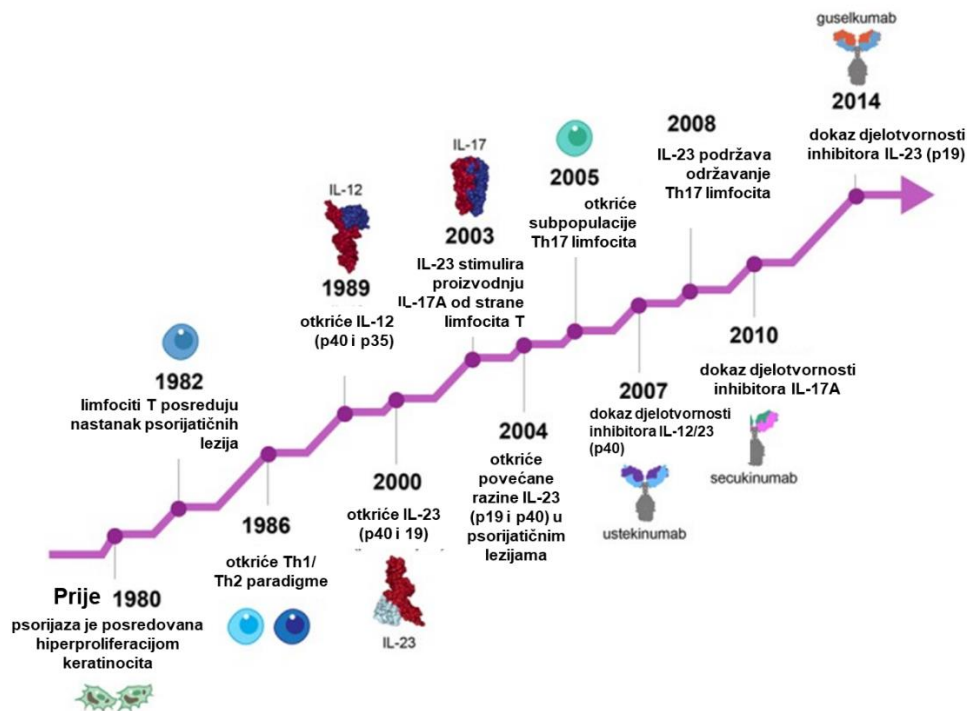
Prije 1980
psorijaza je posredovana hiperproliferacijom keratinocita

1982
limfociti T posreduju nastanak psorijatičnih lezija

1986
otkriće Th1/ Th2 paradigme

IL-12
1989
otkriće IL-12 (p40 i p35)

2000
otkriće IL-23 (p40 i 19)

IL-23

IL-17
2003
IL-23 stimulira proizvodnju IL-17A od strane limfocita T

2004
otkriće povećane razine IL-23 (p19 i p40) u psorijatičnim lezijama

2005
otkriće subpopulacije Th17 limfocita

2007
dokaz djelotvornosti inhibitora IL-12/23 (p40)

ustekinumab

2008
IL-23 podržava održavanje Th17 limfocita

2010
dokaz djelotvornosti inhibitora IL-17A

secukinumab

guselkumab
2014
dokaz djelotvornosti inhibitora IL-23 (p19)